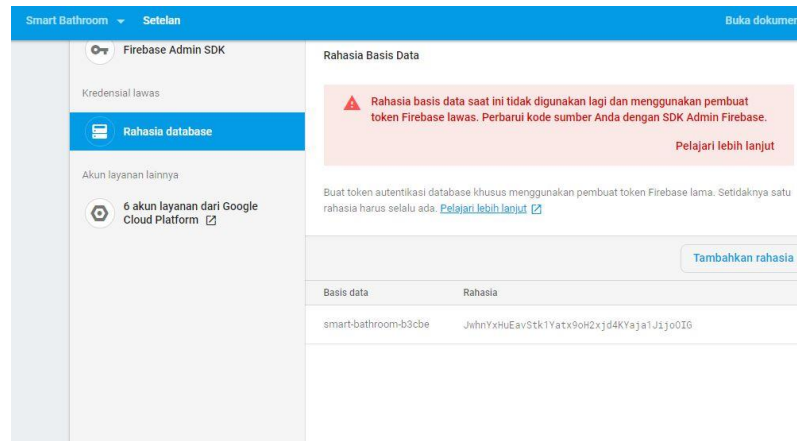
Smart Bathroom ▾ Setelan

Buka dokumer

Firebase Admin SDK

Kredensial lawas

Rahasia database

Akun layanan lainnya

6 akun layanan dari Google Cloud Platform

Rahasia Basis Data

Rahasia basis data saat ini tidak digunakan lagi dan menggunakan pembuat token Firebase lawas. Perbarui kode sumber Anda dengan SDK Admin Firebase.

Pelajari lebih lanjut

Buat token autentikasi database khusus menggunakan pembuat token Firebase lama. Setidaknya satu rahasia harus selalu ada. Pelajari lebih lanjut

Tambahkan rahasia

| Basis data | Rahasia |
|---|---|
| smart-bathroom-b3cbe | JwhnYxHuEavStk1Yatx9oH2xjd4KYaja1J1joOIG |